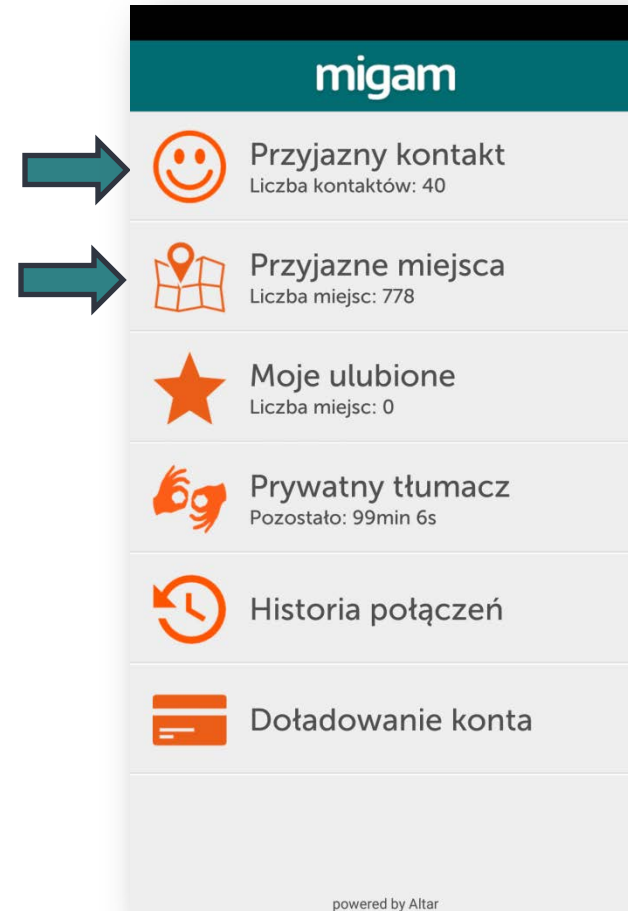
migam

Przyjazny kontakt
Liczba kontaktów: 40

Przyjazne miejsca
Liczba miejsc: 778

Moje ulubione
Liczba miejsc: 0

Prywatny tłumacz
Pozostało: 99min 6s

Historia połączeń

Doładowanie konta

powered by Altar